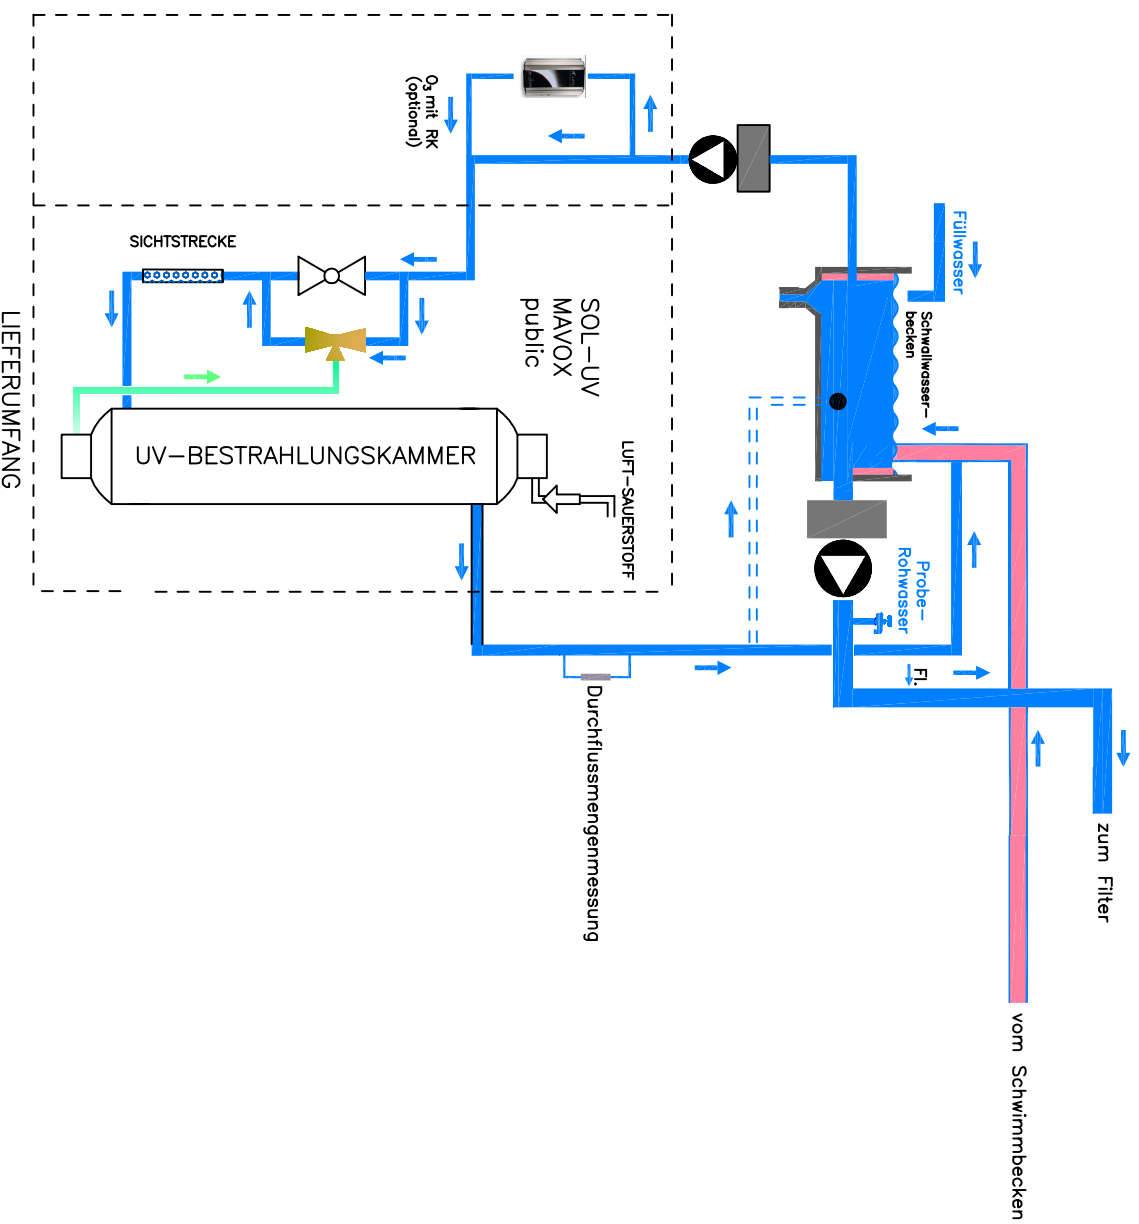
$O_3$ mit RK
(optional)

SICHTSTRECKE

SOL–UV
MAVOX
public

LIEFERUMFANG

UV–BESTRAHLUNGSKAMMER

LUFT–SAUERSTOFF

Füllwasser

Schwallwasser–
becken

Probe–
Rohwasser

Fl.

Durchflussmengenmessung

zum Filter

vom Schwimmbecken